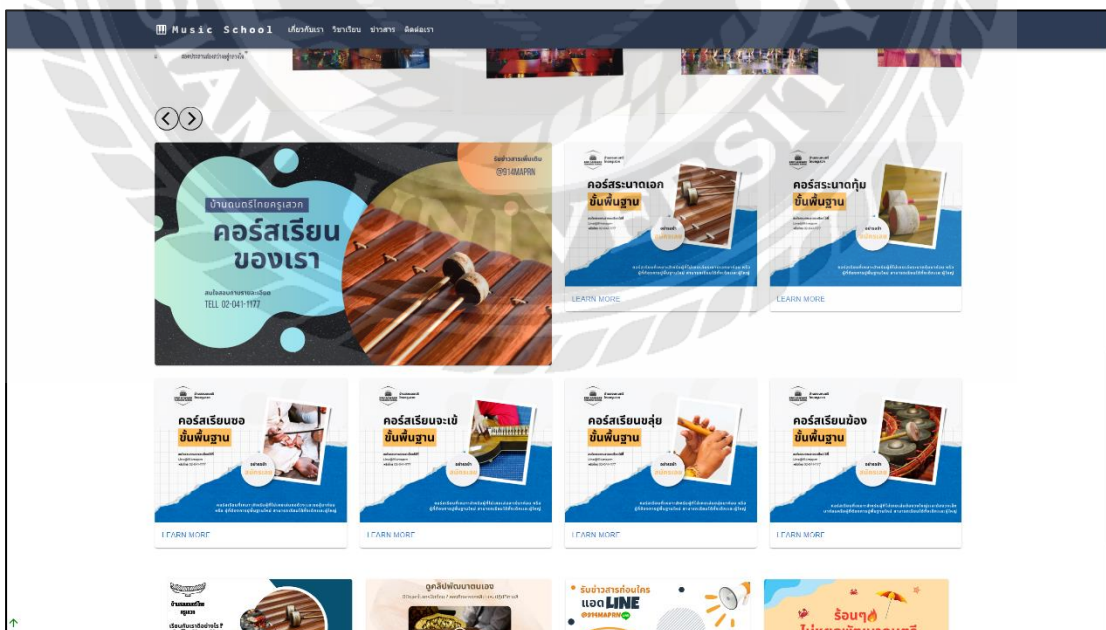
Music School เกี่ยวกับเรา วิชาเรียน ข่าวสาร ติดต่อเรา

สอบประกาศผลรางวัลสุดท้ายนี้

ติดตามข่าวสารเพิ่มเติม
@914MAPRN

บ้านดนตรีไทยครูเสวก
คอร์สเรียน
ของเรา

สนใจสอบถามรายละเอียด
TELL 02-041-1177

คอร์สระนาดเอก
ขั้นพื้นฐาน
LEARN MORE

คอร์สระนาดทุ้ม
ขั้นพื้นฐาน
LEARN MORE

คอร์สเรียนซอ
ขั้นพื้นฐาน
LEARN MORE

คอร์สเรียนจะเข้
ขั้นพื้นฐาน
LEARN MORE

คอร์สเรียนขลุ่ย
ขั้นพื้นฐาน
LEARN MORE

คอร์สเรียนฆ้อง
ขั้นพื้นฐาน
LEARN MORE

บ้านดนตรีไทย
ครูเสวก
เรียนที่นี่ได้อะไร?

ดูคลิปพัฒนาตนเอง

รับข่าวสารก่อนใคร
แอดLINE
@914MAPRN

ร้อนๆ
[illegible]